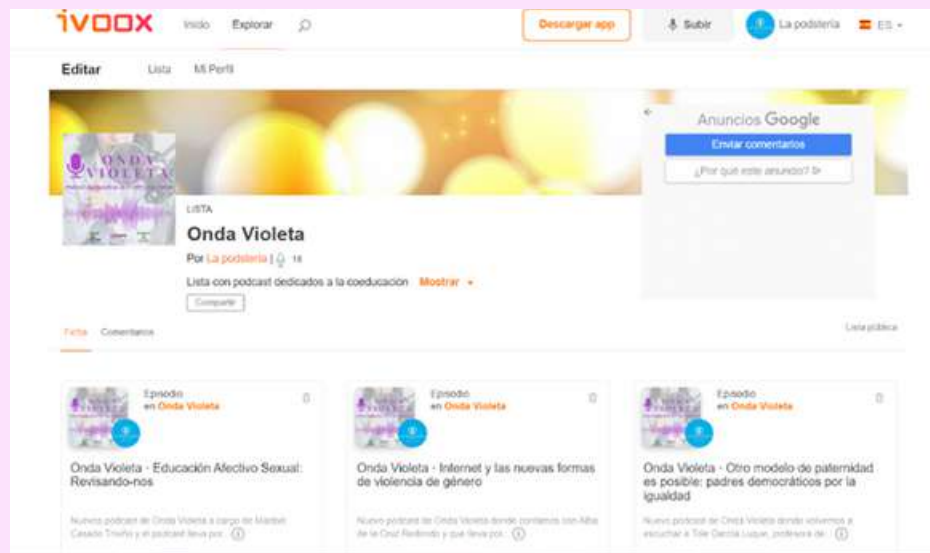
ivoox Inicio Explorar Descargar app Subir La podsteria ES

Editar Lista Mi Perfil

ONDA VIOLETA

Anuncios Google
Enviar comentarios
¿Por qué este anuncio?

LISTA
Onda Violeta
Por La podsteria | 18
Lista con podcast dedicados a la coeducación Mostrar
Compartir

Fichas Comentarios Lista pública

Episodio
en Onda Violeta
Onda Violeta - Educación Afectivo Sexual: Revisando-nos
Nuevo podcast de Onda Violeta a cargo de Maribel Casado Triviño y el podcast lleva por...

Episodio
en Onda Violeta
Onda Violeta - Internet y las nuevas formas de violencia de género
Nuevo podcast de Onda Violeta donde contamos con Alba de la Cruz Redondo y que lleva por...

Episodio
en Onda Violeta
Onda Violeta - Otro modelo de paternidad es posible: padres democráticos por la igualdad
Nuevo podcast de Onda Violeta donde volvemos a escuchar a Tote García Luque, profesora de...